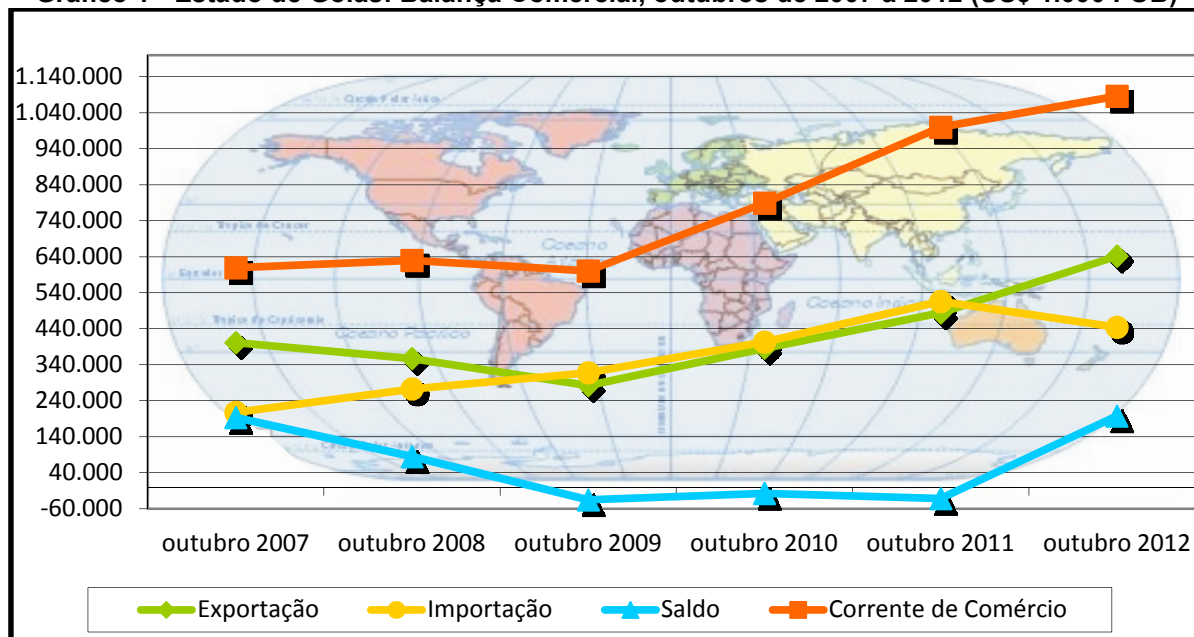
Gráfico 1 - Estado de Goiás: Balança Comercial, outubros de 2007 a 2012 (US$ 1.000 FOB)

1.140.000
1.040.000
940.000
840.000
740.000
640.000
540.000
440.000
340.000
240.000
140.000
40.000
-60.000

outubro 2007 outubro 2008 outubro 2009 outubro 2010 outubro 2011 outubro 2012

Exportação Importação Saldo Corrente de Comércio